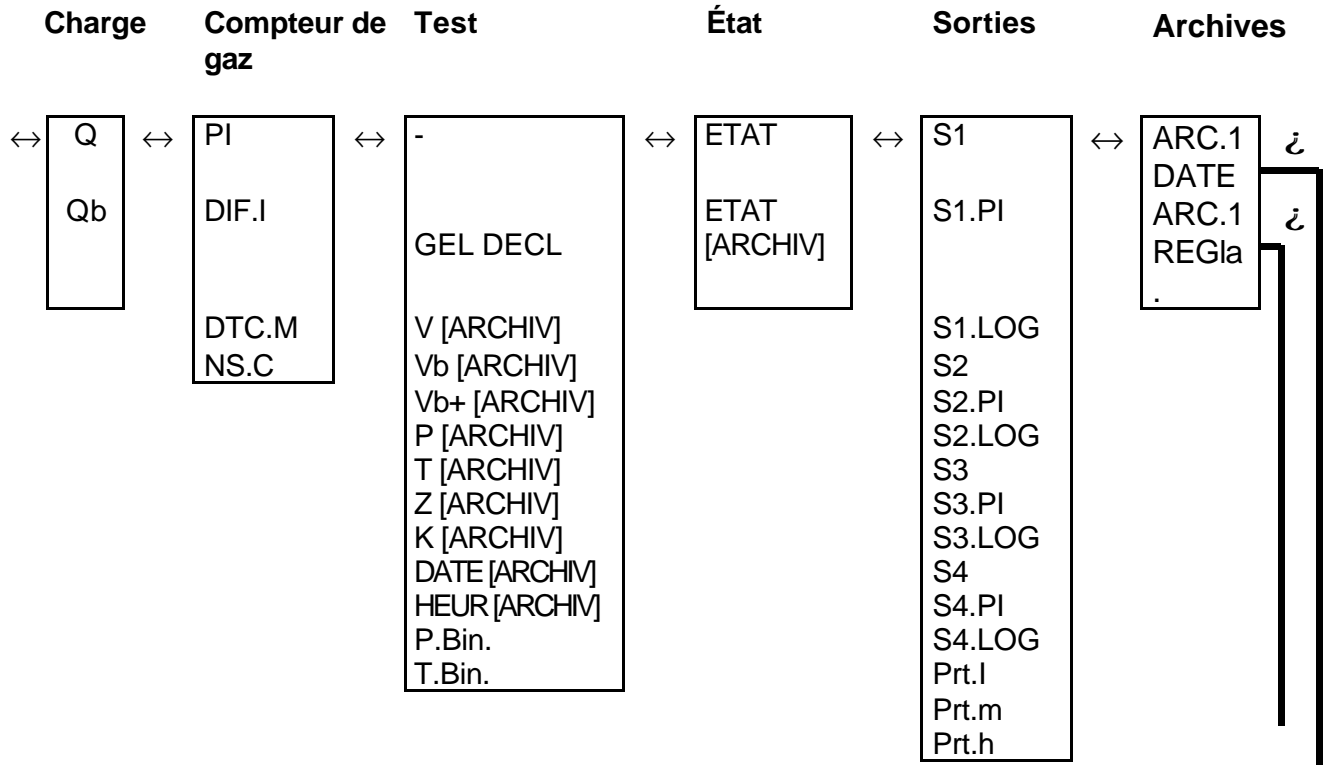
Charge

Compteur de gaz

Test

État

Sorties

Archives

↔ Q

Qb

↔ PI

DIF.I

DTC.M
NS.C

↔ -

GEL DECL

V [ARCHIV]
Vb [ARCHIV]
Vb+ [ARCHIV]
P [ARCHIV]
T [ARCHIV]
Z [ARCHIV]
K [ARCHIV]
DATE [ARCHIV]
HEUR [ARCHIV]
P.Bin.
T.Bin.

↔ ETAT

ETAT [ARCHIV]

↔ S1

S1.PI

S1.LOG
S2
S2.PI
S2.LOG
S3
S3.PI
S3.LOG
S4
S4.PI
S4.LOG
Prt.I
Prt.m
Prt.h

↔ ARC.1 DATE ¿
ARC.1 REGla. ¿